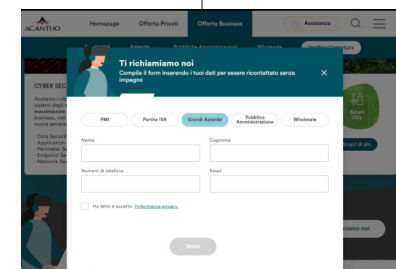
ACANTHO Homepage Offerta Privati Offerta Business Assistenza

Aziende Pubblica Amministrazione Wholesale

CYBER SEC

Aiutiamo i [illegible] sistemi digit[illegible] massimizzan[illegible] business, con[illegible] nuove persone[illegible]

- Data Securit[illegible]
- Application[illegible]
- Perimeter S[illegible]
- Endpoint Se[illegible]
- Network Se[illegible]

Ti richiamiamo noi
Compila il form inserendo i tuoi dati per essere ricontattato senza impegno

×

PMI Partita IVA Grandi Aziende Pubblica Amministrazione Wholesale

Nome

Cognome

Numero di telefono

Email

Ho letto e accetto l'informativa privacy.

Invia

Smart City

Scopri di più

iamo noi